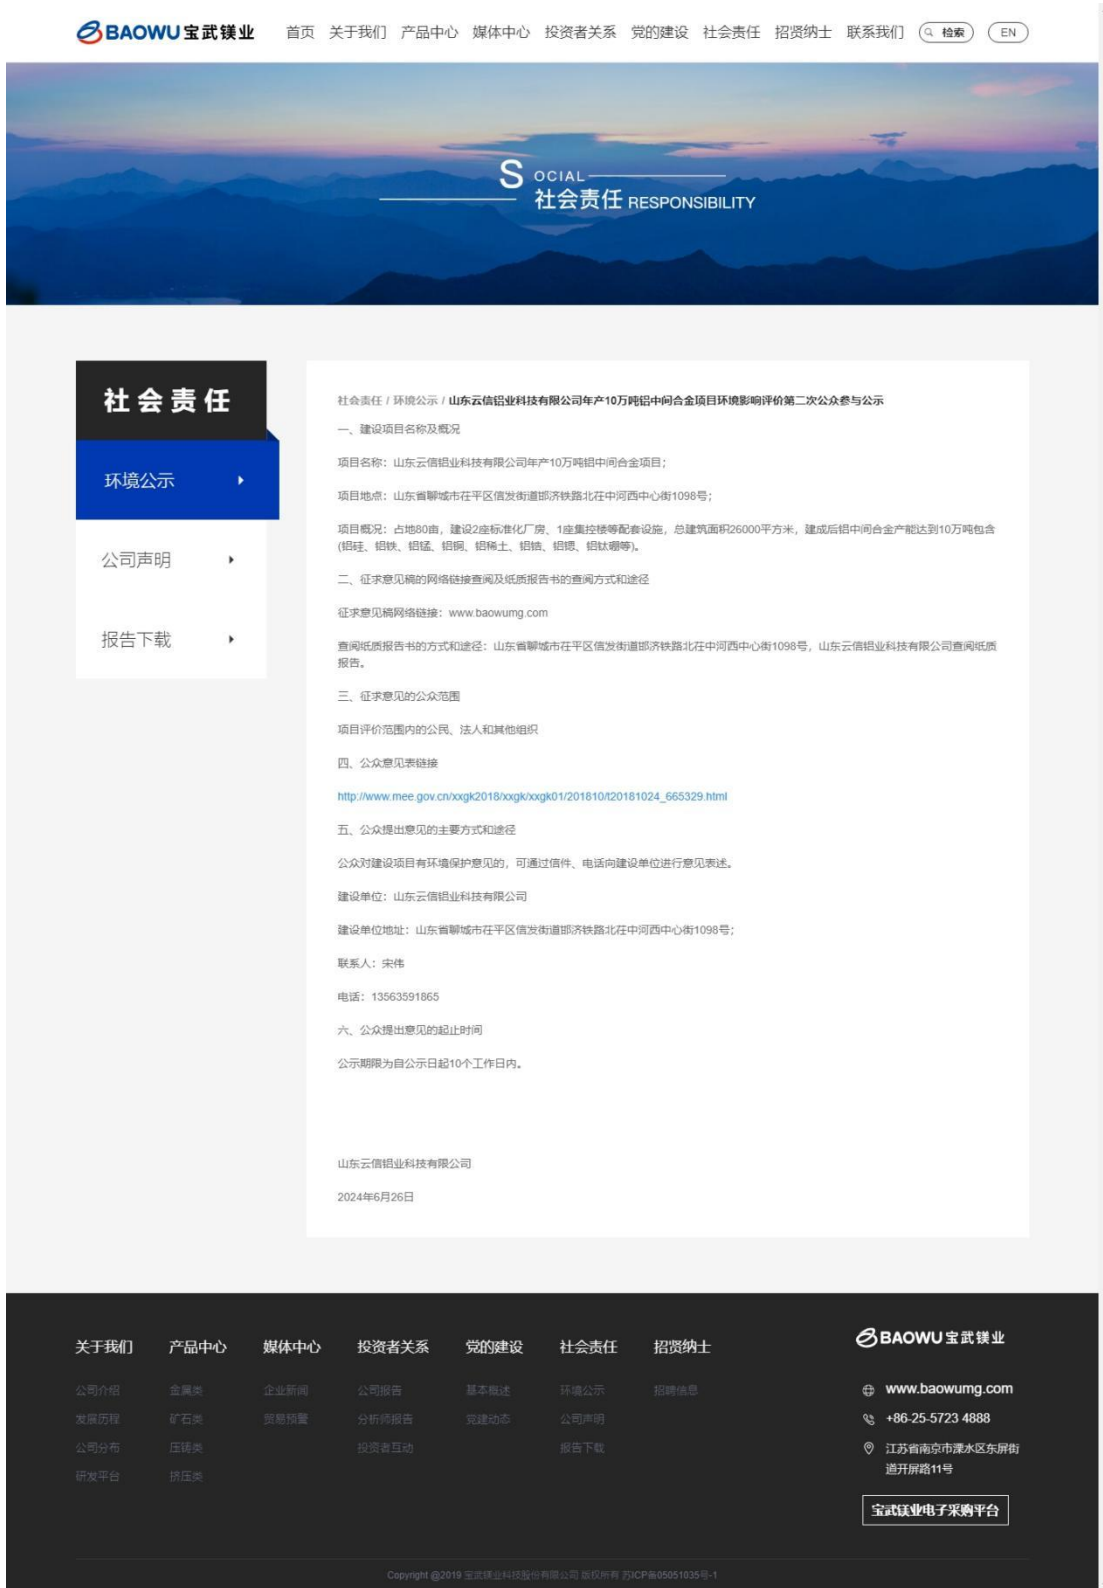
BAOWU 宝武镁业 首页 关于我们 产品中心 媒体中心 投资者关系 党的建设 社会责任 招贤纳士 联系我们 检索 EN

SOCIAL 社会责任 RESPONSIBILITY

社会责任

环境公示

公司声明

报告下载

社会责任 / 环境公示 / 山东云信铝业科技有限公司年产10万吨铝中间合金项目环境影响评价第二次公众参与公示

一、建设项目名称及概况

项目名称：山东云信铝业科技有限公司年产10万吨铝中间合金项目;

项目地点：山东省聊城市茌平区信发街道邯济铁路北茌中河西中心街1098号;

项目概况：占地80亩，建设2座标准化厂房、1座集控楼等配套设施，总建筑面积26000平方米，建成后铝中间合金产能达到10万吨包含(铝硅、铝铁、铝锰、铝铜、铝稀土、铝锆、铝锶、铝钛硼等)。

二、征求意见稿的网络链接查阅及纸质报告书的查阅方式和途径

征求意见稿网络链接：www.baowumg.com

查阅纸质报告书的方式和途径：山东省聊城市茌平区信发街道邯济铁路北茌中河西中心街1098号，山东云信铝业科技有限公司查阅纸质报告。

三、征求意见的公众范围

项目评价范围内的公民、法人和其他组织

四、公众意见表链接

http://www.mee.gov.cn/xxgk2018/xxgk/xxgk01/201810/t20181024_665329.html

五、公众提出意见的主要方式和途径

公众对建设项目有环境保护意见的，可通过信件、电话向建设单位进行意见表述。

建设单位：山东云信铝业科技有限公司

建设单位地址：山东省聊城市茌平区信发街道邯济铁路北茌中河西中心街1098号;

联系人：宋伟

电话：13563591865

六、公众提出意见的起止时间

公示期限为自公示日起10个工作日内。

山东云信铝业科技有限公司

2024年6月26日

关于我们 产品中心 媒体中心 投资者关系 党的建设 社会责任 招贤纳士

公司介绍 发展历程 公司分布 研发平台

金属类 矿石类 压铸类 挤压类

企业新闻 贸易预警

公司报告 分析师报告 投资者互动

基本概述 党建动态

环境公示 公司声明 报告下载

招聘信息

BAOWU 宝武镁业

www.baowumg.com

+86-25-5723 4888

江苏省南京市溧水区东屏街道开屏路11号

宝武镁业电子采购平台

Copyright @2019 宝武镁业科技股份有限公司 版权所有 苏ICP备05051035号-1